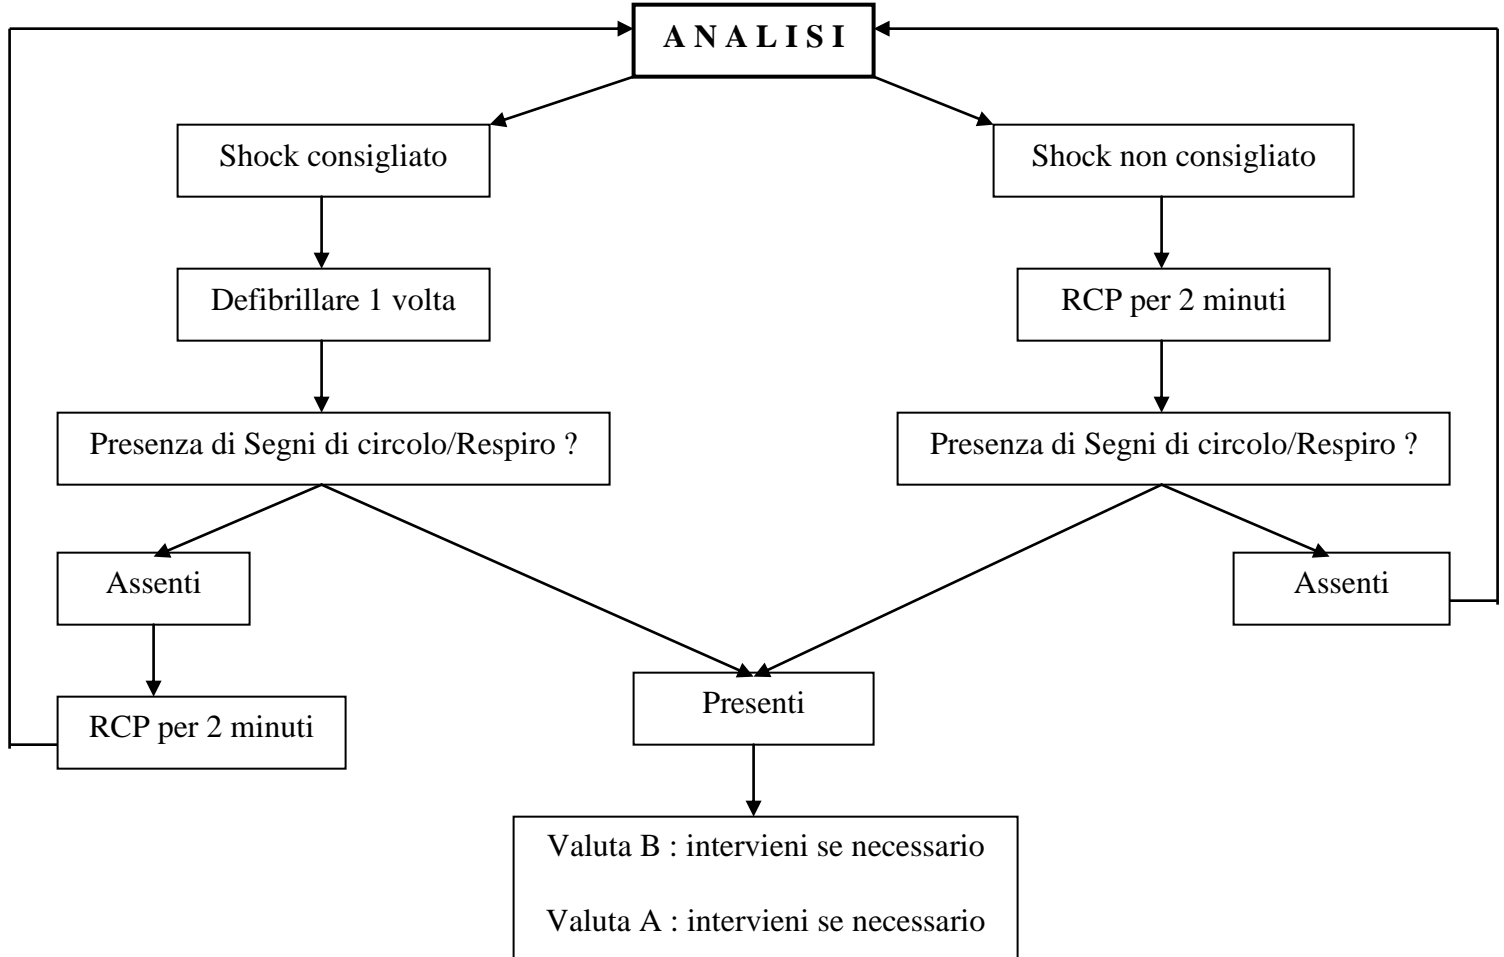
A N A L I S I

Shock consigliato

Defibrillare 1 volta

Presenza di Segni di circolo/Respiro ?

Assenti

RCP per 2 minuti

Shock non consigliato

RCP per 2 minuti

Presenza di Segni di circolo/Respiro ?

Assenti

Presenti

Valuta B : intervieni se necessario

Valuta A : intervieni se necessario